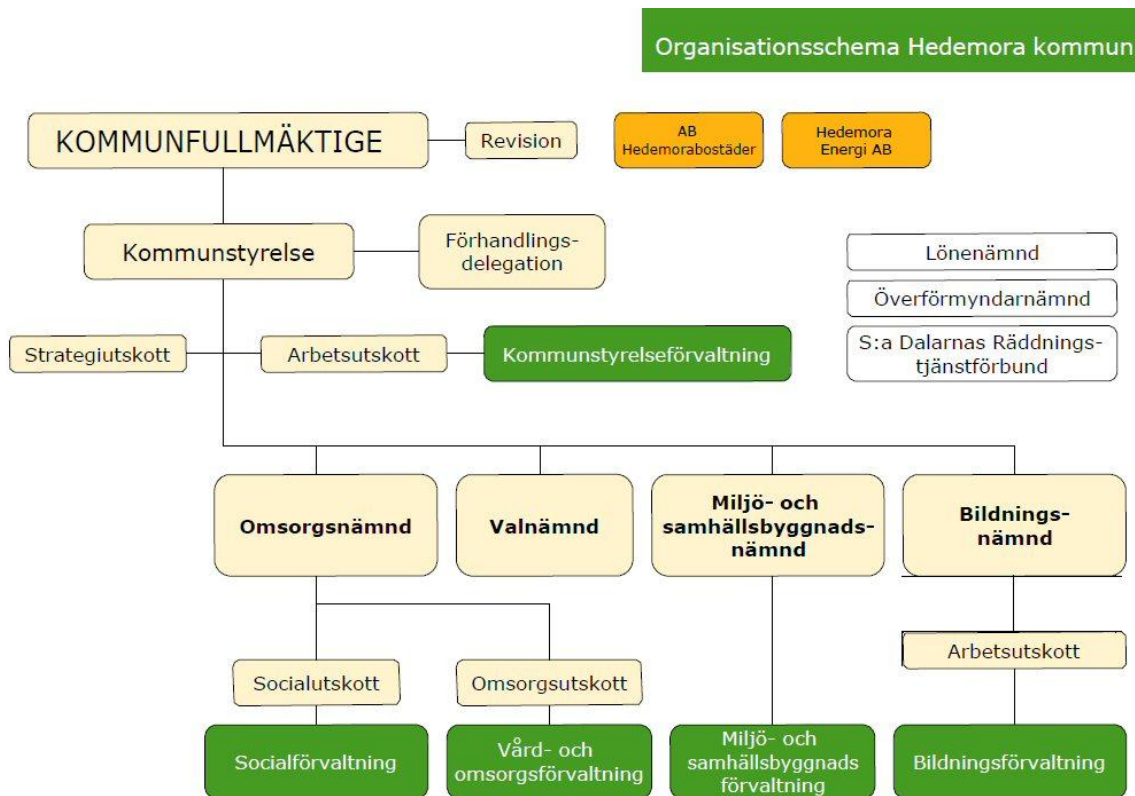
Organisationsschema Hedemora kommun

KOMMUNFULLMÄKTIGE

Revision

AB Hedemorabostäder

Hedemora Energi AB

Kommunstyrelse

Förhandlingsdelegation

Lönenämnd

Överförmyndarnämnd

S:a Dalarnas Räddningstjänstförbund

Strategiutskott

Arbetsutskott

Kommunstyrelseförvaltning

Omsorgsnämnd

Valnämnd

Miljö- och samhällsbyggnadsnämnd

Bildningsnämnd

Arbetsutskott

Socialutskott

Omsorgsutskott

Socialförvaltning

Vård- och omsorgsförvaltning

Miljö- och samhällsbyggnads förvaltning

Bildningsförvaltning